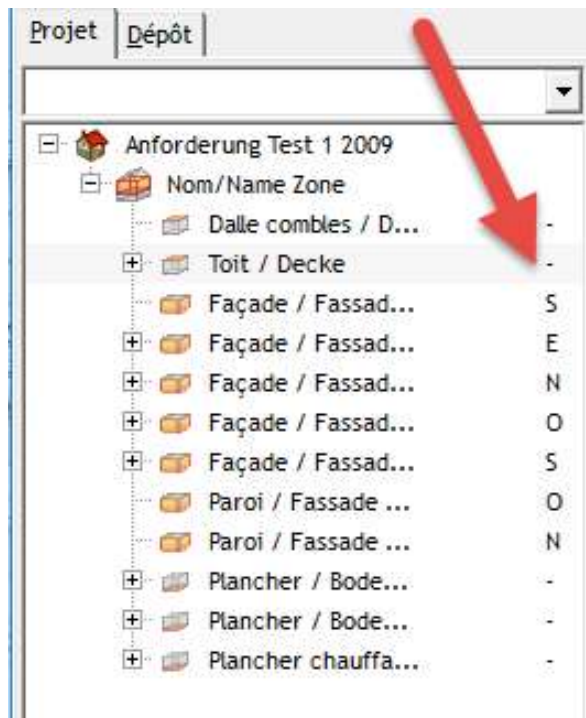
Projet | Dépôt

Anforderung Test 1 2009
Nom/Name Zone
Dalle combles / D... -
Toit / Decke -
Façade / Fassad... S
Façade / Fassad... E
Façade / Fassad... N
Façade / Fassad... O
Façade / Fassad... S
Paroi / Fassade ... O
Paroi / Fassade ... N
Plancher / Bode... -
Plancher / Bode... -
Plancher chauffa... -